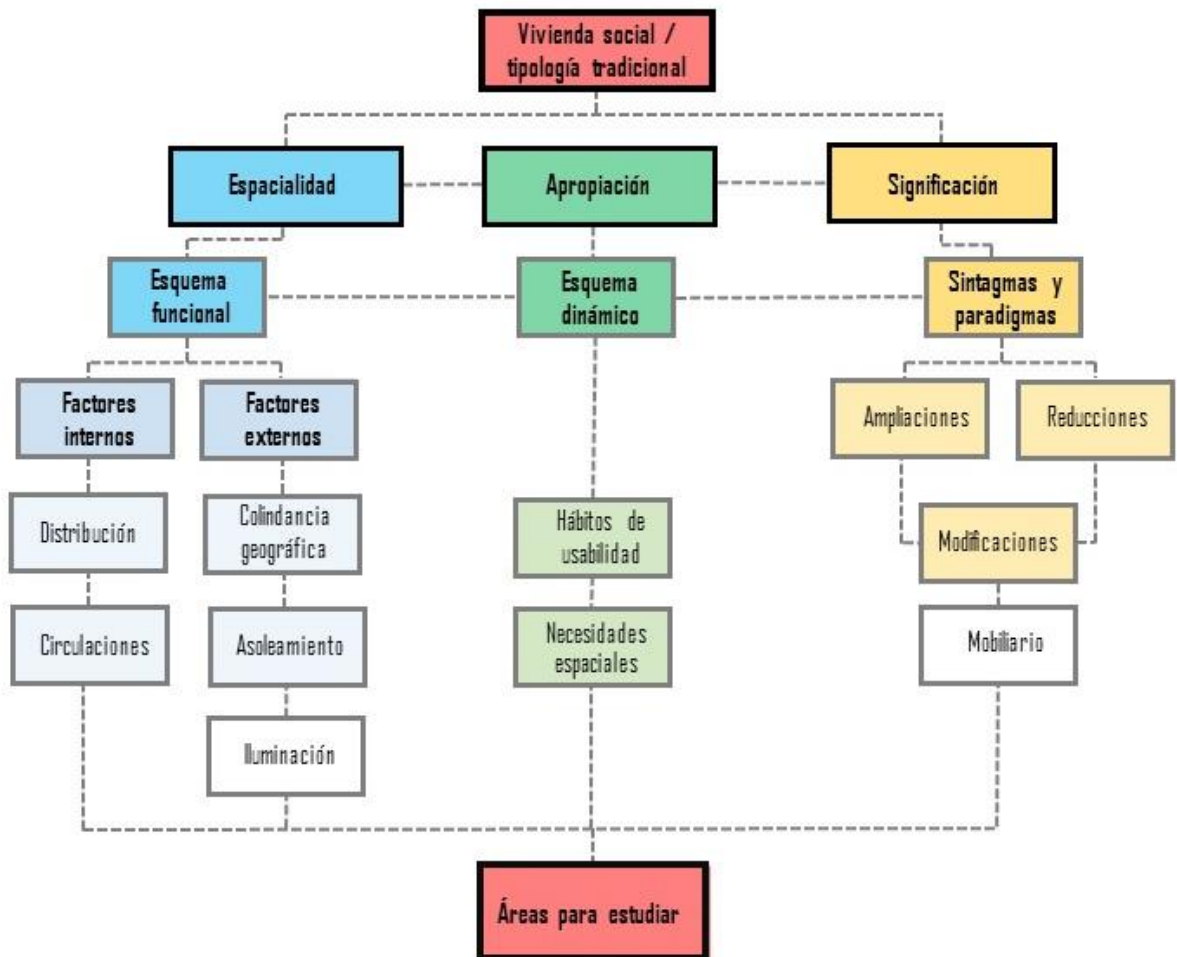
Vivienda social / tipología tradicional

Espacialidad

Apropiación

Significación

Esquema funcional

Esquema dinámico

Sintagmas y paradigmas

Factores internos

Factores externos

Ampliaciones

Reducciones

Distribución

Colindancia geográfica

Hábitos de usabilidad

Modificaciones

Circulaciones

Asoleamiento

Necesidades espaciales

Mobiliario

Iluminación

Áreas para estudiar